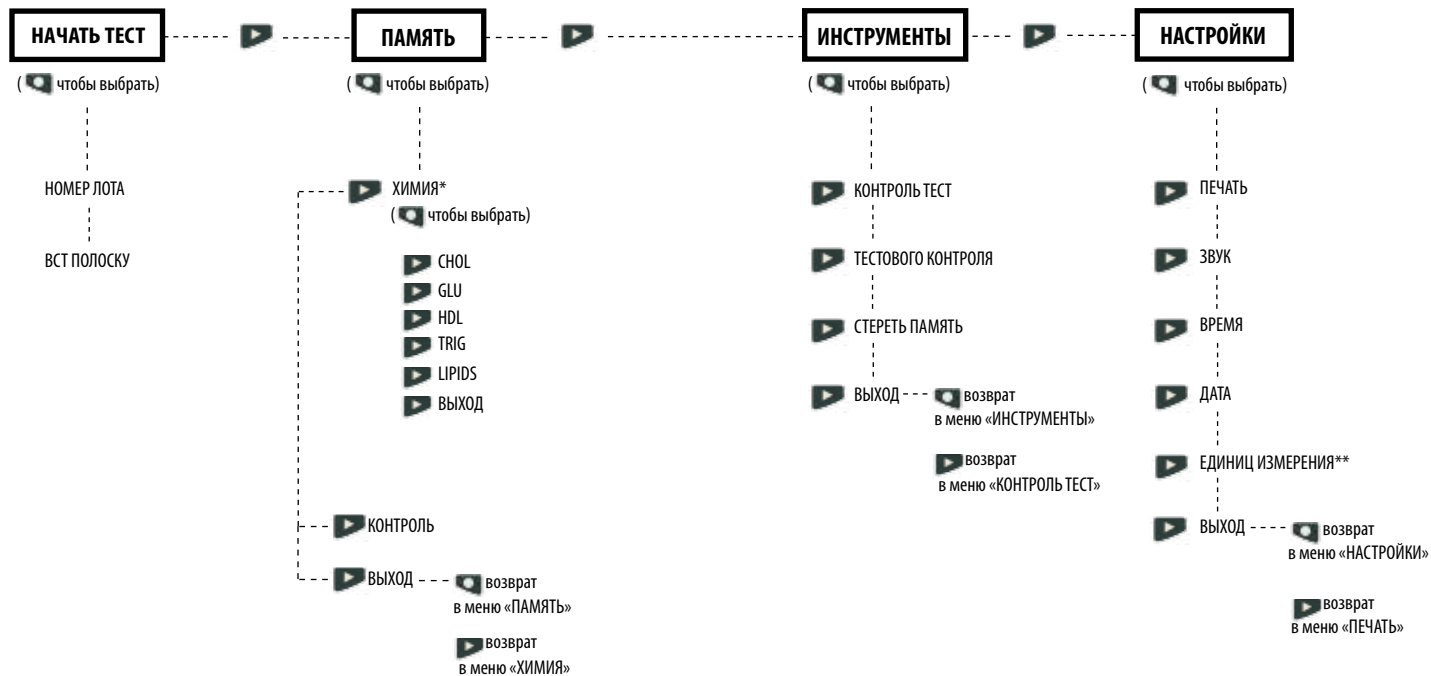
НАЧАТЬ ТЕСТ
( чтобы выбрать)
НОМЕР ЛОТА
ВСТ ПОЛОСКУ

ПАМЯТЬ
( чтобы выбрать)
ХИМИЯ*
( чтобы выбрать)
CHOL
GLU
HDL
TRIG
LIPIDS
ВЫХОД
КОНТРОЛЬ
ВЫХОД
возврат в меню «ПАМЯТЬ»
возврат в меню «ХИМИЯ»

ИНСТРУМЕНТЫ
( чтобы выбрать)
КОНТРОЛЬ ТЕСТ
ТЕСТОВОГО КОНТРОЛЯ
СТЕРЕТЬ ПАМЯТЬ
ВЫХОД
возврат в меню «ИНСТРУМЕНТЫ»
возврат в меню «КОНТРОЛЬ ТЕСТ»

НАСТРОЙКИ
( чтобы выбрать)
ПЕЧАТЬ
ЗВУК
ВРЕМЯ
ДАТА
ЕДИНИЦ ИЗМЕРЕНИЯ**
ВЫХОД
возврат в меню «НАСТРОЙКИ»
возврат в меню «ПЕЧАТЬ»